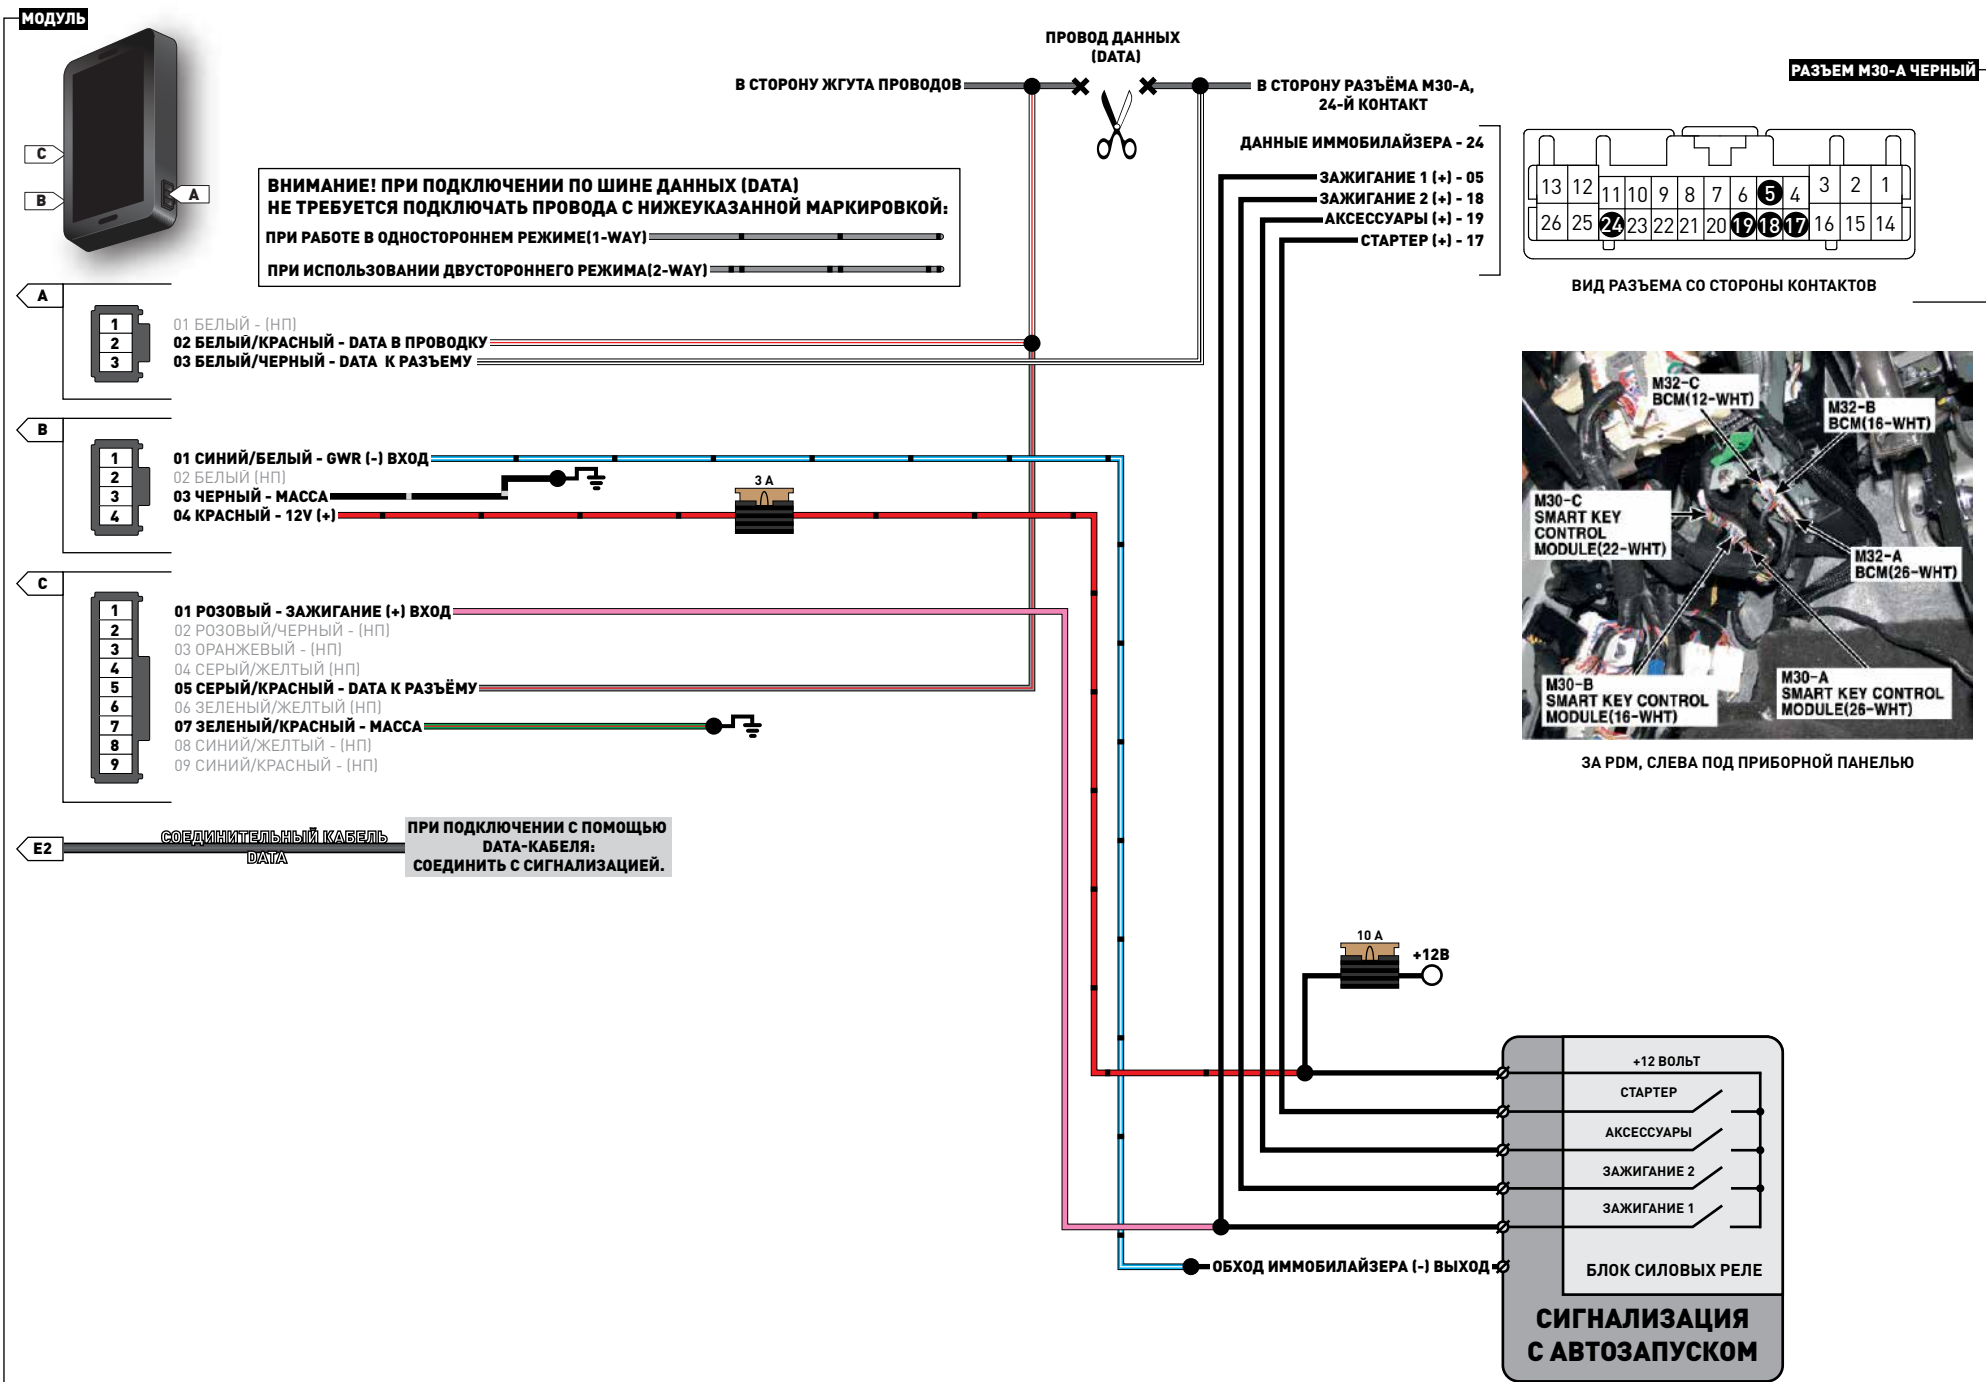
МОДУЛЬ

C

B

A

ПРОВОД ДАННЫХ (DATA)

В СТОРОНУ ЖГУТА ПРОВОДОВ

В СТОРОНУ РАЗЪЁМА М30-А, 24-Й КОНТАКТ

РАЗЪЕМ М30-А ЧЕРНЫЙ

ДАННЫЕ ИММОБИЛАЙЗЕРА - 24

ЗАЖИГАНИЕ 1 (+) - 05

ЗАЖИГАНИЕ 2 (+) - 18

АКСЕССУАРЫ (+) - 19

СТАРТЕР (+) - 17

| 13 | 12 | 11 | 10 | 9 | 8 | 7 | 6 | 5 | 4 | 3 | 2 | 1 |
|---|---|---|---|---|---|---|---|---|---|---|---|---|
| 26 | 25 | 24 | 23 | 22 | 21 | 20 | 19 | 18 | 17 | 16 | 15 | 14 |

ВИД РАЗЪЕМА СО СТОРОНЫ КОНТАКТОВ

ВНИМАНИЕ! ПРИ ПОДКЛЮЧЕНИИ ПО ШИНЕ ДАННЫХ (DATA) НЕ ТРЕБУЕТСЯ ПОДКЛЮЧАТЬ ПРОВОДА С НИЖЕУКАЗАННОЙ МАРКИРОВКОЙ:

ПРИ РАБОТЕ В ОДНОСТОРОННЕМ РЕЖИМЕ(1-WAY)

ПРИ ИСПОЛЬЗОВАНИИ ДВУСТОРОННЕГО РЕЖИМА(2-WAY)

A

1
2
3

01 БЕЛЫЙ - (НП)
02 БЕЛЫЙ/КРАСНЫЙ - DATA В ПРОВОДКУ
03 БЕЛЫЙ/ЧЕРНЫЙ - DATA К РАЗЪЕМУ

B

1
2
3
4

01 СИНИЙ/БЕЛЫЙ - GWR (-) ВХОД
02 БЕЛЫЙ (НП)
03 ЧЕРНЫЙ - МАССА
04 КРАСНЫЙ - 12V (+)

3 А

C

1
2
3
4
5
6
7
8
9

01 РОЗОВЫЙ - ЗАЖИГАНИЕ (+) ВХОД
02 РОЗОВЫЙ/ЧЕРНЫЙ - (НП)
03 ОРАНЖЕВЫЙ - (НП)
04 СЕРЫЙ/ЖЕЛТЫЙ (НП)
05 СЕРЫЙ/КРАСНЫЙ - DATA К РАЗЪЁМУ
06 ЗЕЛЕНЫЙ/ЖЕЛТЫЙ (НП)
07 ЗЕЛЕНЫЙ/КРАСНЫЙ - МАССА
08 СИНИЙ/ЖЕЛТЫЙ - (НП)
09 СИНИЙ/КРАСНЫЙ - (НП)

M32-C BCM(12-WHT)
M32-B BCM(16-WHT)
M30-C SMART KEY CONTROL MODULE(22-WHT)
M32-A BCM(26-WHT)
M30-B SMART KEY CONTROL MODULE(16-WHT)
M30-A SMART KEY CONTROL MODULE(26-WHT)

ЗА PDM, СЛЕВА ПОД ПРИБОРНОЙ ПАНЕЛЬЮ

E2

СОЕДИНИТЕЛЬНЫЙ КАБЕЛЬ DATA

ПРИ ПОДКЛЮЧЕНИИ С ПОМОЩЬЮ DATA-КАБЕЛЯ: СОЕДИНИТЬ С СИГНАЛИЗАЦИЕЙ.

10 А

+12В

+12 ВОЛЬТ
СТАРТЕР
АКСЕССУАРЫ
ЗАЖИГАНИЕ 2
ЗАЖИГАНИЕ 1

ОБХОД ИММОБИЛАЙЗЕРА (-) ВЫХОД

БЛОК СИЛОВЫХ РЕЛЕ

СИГНАЛИЗАЦИЯ С АВТОЗАПУСКОМ